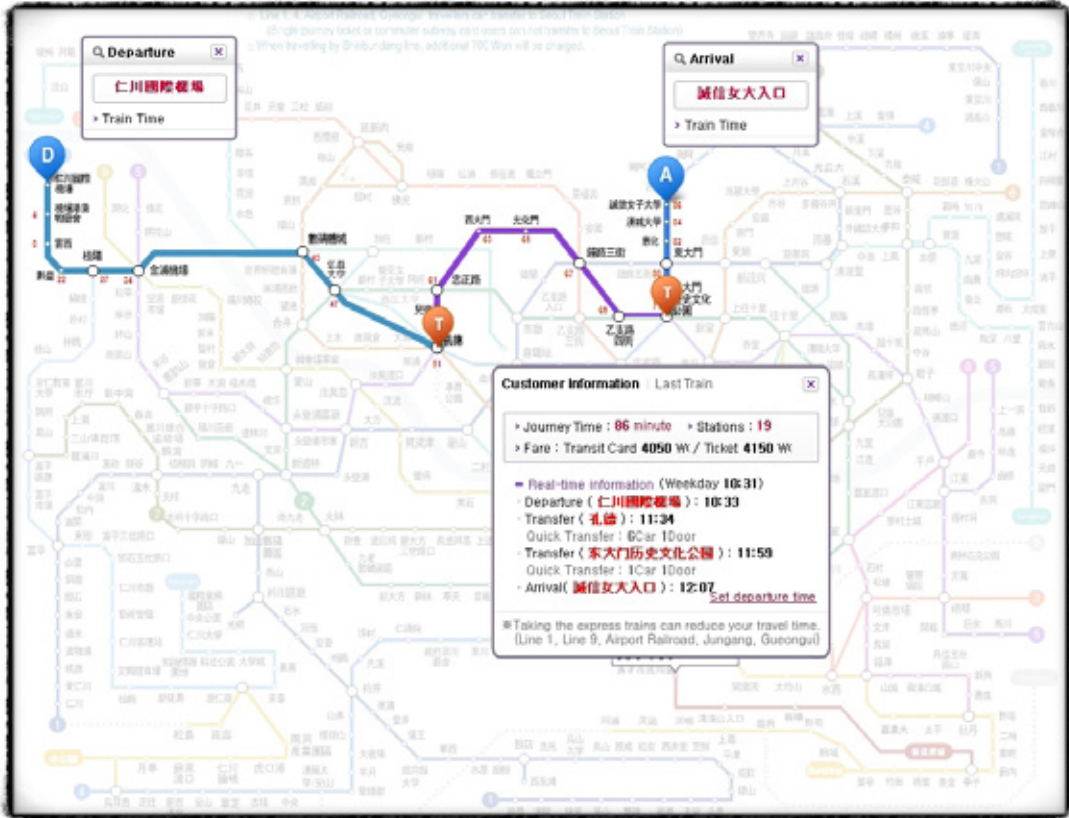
Departure

仁川國際機場

Train Time

Arrival

誠信女大入口

Train Time

D

A

T

T

仁川國際機場

金浦機場

弘益大學

忠正路

西大門

光化門

鍾路三街

乙支路四街

東大門

誠信女子大學

漢城大學

惠化

東大門歷史文化公園

Customer Information | Last Train

Journey Time : 86 minute Stations : 19

Fare : Transit Card 4050 ₩ / Ticket 4150 ₩

Real-time information (Weekday 10:31)

Departure ( 仁川國際機場 ) : 10:33

Transfer ( 孔德 ) : 11:34

Quick Transfer : 6Car 1Door

Transfer ( 东大门历史文化公园 ) : 11:59

Quick Transfer : 1Car 1Door

Arrival( 誠信女大入口 ) : 12:07

Set departure time

※Taking the express trains can reduce your travel time. (Line 1, Line 9, Airport Railroad, Jungang, Gueongui)